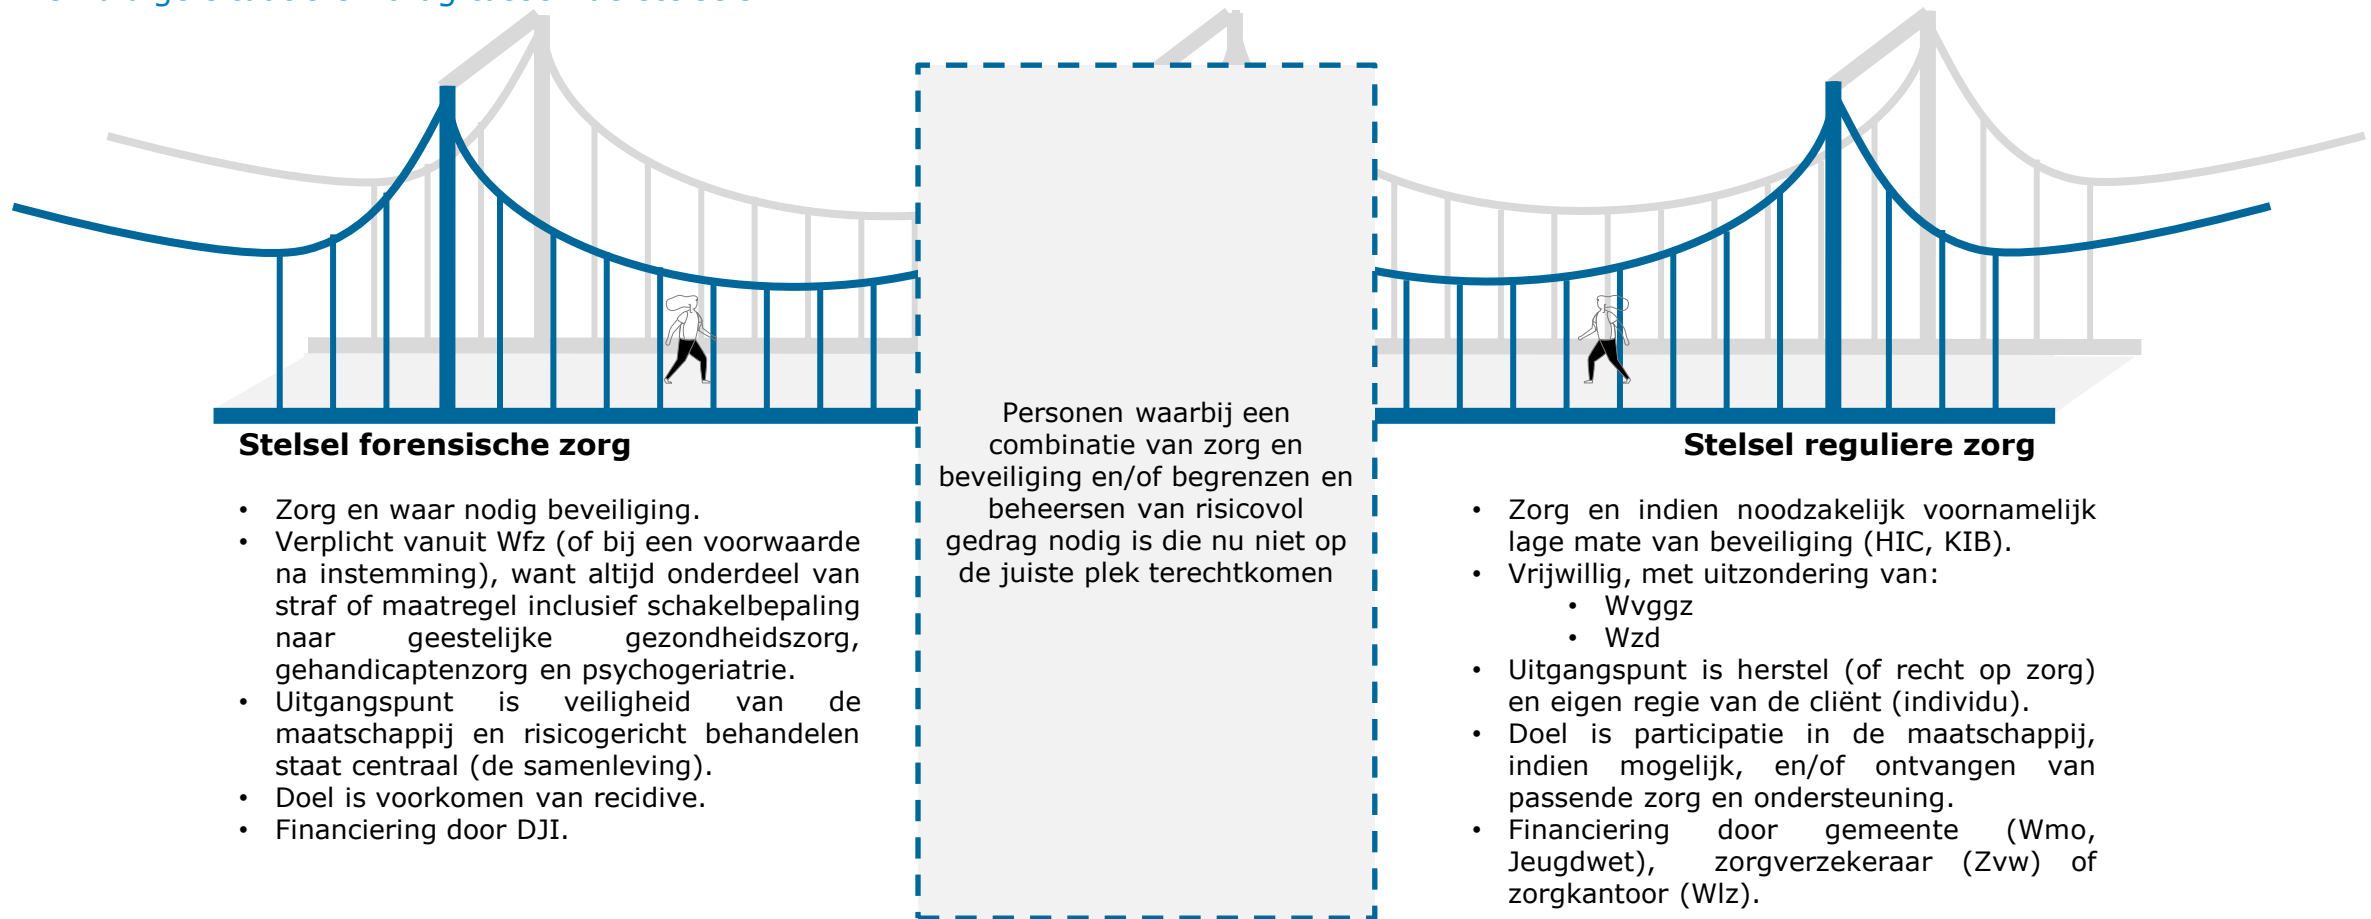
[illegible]

Stelsel forensische zorg

- Zorg en waar nodig beveiliging.
- Verplicht vanuit Wfz (of bij een voorwaarde na instemming), want altijd onderdeel van straf of maatregel inclusief schakelbepaling naar geestelijke gezondheidszorg, gehandicaptenzorg en psychogeriatrie.
- Uitgangspunt is veiligheid van de maatschappij en risicogericht behandelen staat centraal (de samenleving).
- Doel is voorkomen van recidive.
- Financiering door DJI.

Personen waarbij een combinatie van zorg en beveiliging en/of begrenzen en beheersen van risicovol gedrag nodig is die nu niet op de juiste plek terechtkomen

Stelsel reguliere zorg

- Zorg en indien noodzakelijk voornamelijk lage mate van beveiliging (HIC, KIB).
- Vrijwillig, met uitzondering van:
  - Wvggz
  - Wzd
- Uitgangspunt is herstel (of recht op zorg) en eigen regie van de cliënt (individu).
- Doel is participatie in de maatschappij, indien mogelijk, en/of ontvangen van passende zorg en ondersteuning.
- Financiering door gemeente (Wmo, Jeugdwet), zorgverzekeraar (Zvw) of zorgkantoor (Wlz).